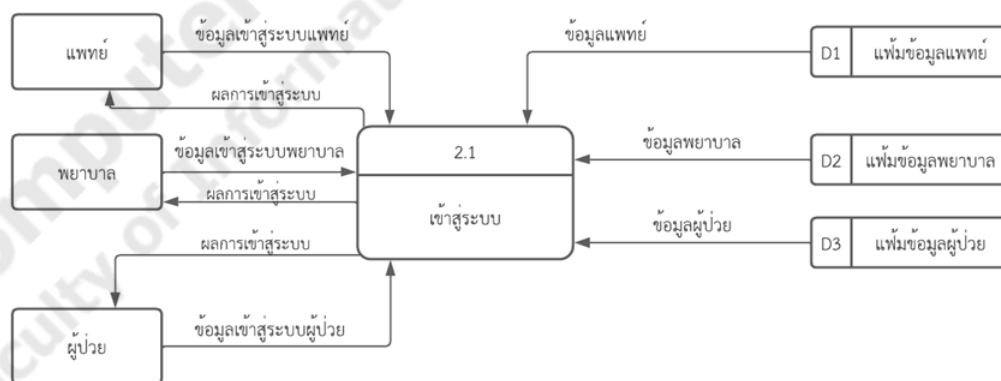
แพทย์

ข้อมูลเข้าสู่ระบบแพทย์

ผลการเข้าสู่ระบบ

พยาบาล

ข้อมูลเข้าสู่ระบบพยาบาล

ผลการเข้าสู่ระบบ

ผลการเข้าสู่ระบบ

ผู้ป่วย

ข้อมูลเข้าสู่ระบบผู้ป่วย

2.1

เข้าสู่ระบบ

ข้อมูลแพทย์

D1 แฟ้มข้อมูลแพทย์

ข้อมูลพยาบาล

D2 แฟ้มข้อมูลพยาบาล

ข้อมูลผู้ป่วย

D3 แฟ้มข้อมูลผู้ป่วย

Computer
Faculty of Information